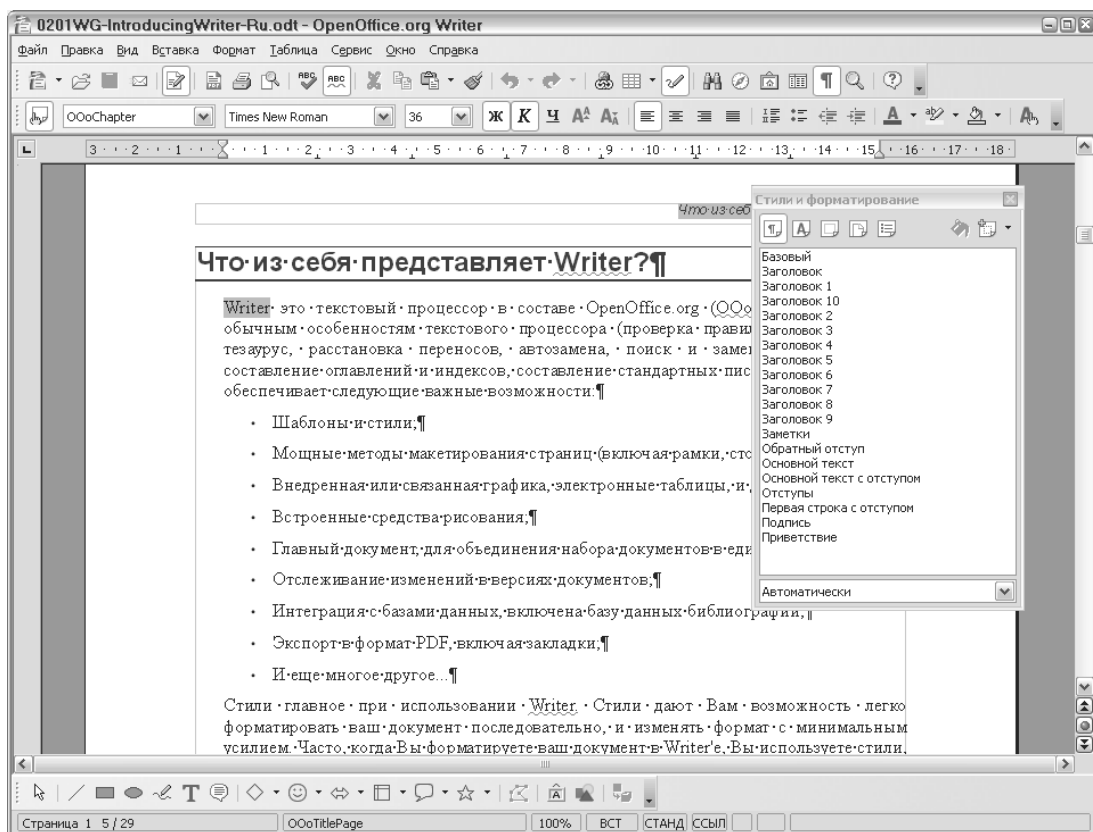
0201WG-IntroducingWriter-Ru.odt - OpenOffice.org Writer

Файл Правка Вид Вставка Формат Таблица Сервис Окно Справка

OOoChapter | Times New Roman | 36 | Ж К Ч

3 · 2 · 1 · 1 · 2 · 3 · 4 · 5 · 6 · 7 · 8 · 9 · 10 · 11 · 12 · 13 · 14 · 15 · 16 · 17 · 18

Что·из·себ

Что·из·себя·представляет·Writer?¶

Writer·это·текстовый·процессор·в·составе·OpenOffice.org·(OOo обычным·особенностям·текстового·процессора·(проверка·прави тезаурус,·расстановка·переносов,·автозамена,·поиск·и·замен составление·оглавлений·и·индексов,·составление·стандартных·пис обеспечивает·следующие·важные·возможности:¶

Шаблоны·и·стили;¶

Мощные·методы·макетирования·страниц·(включая·рамки,·сто

Внедренная·или·связанная·графика,·электронные·таблицы,·и·

Встроенные·средства·рисования;¶

Главный·документ,·для·объединения·набора·документов·в·еди

Отслеживание·изменений·в·версиях·документов;¶

Интеграция·с·базами·данных,·включена·базу·данных·библиографии;¶

Экспорт·в·формат·PDF,·включая·закладки;¶

И·еще·многое·другое...¶

Стили·главное·при·использовании·Writer.·Стили·дают·Вам·возможность·легко форматировать·ваш·документ·последовательно,·и·изменять·формат·с·минимальным усилием.·Часто,·когда·Вы·форматируете·ваш·документ·в·Writer'е,·Вы·используете·стили,

Стили и форматирование

Базовый
Заголовок
Заголовок 1
Заголовок 10
Заголовок 2
Заголовок 3
Заголовок 4
Заголовок 5
Заголовок 6
Заголовок 7
Заголовок 8
Заголовок 9
Заметки
Обратный отступ
Основной текст
Основной текст с отступом
Отступы
Первая строка с отступом
Подпись
Приветствие

Автоматически

Страница 1 5 / 29 | OOoTitlePage | 100% | ВСТ | СТАНД | ССЫЛ